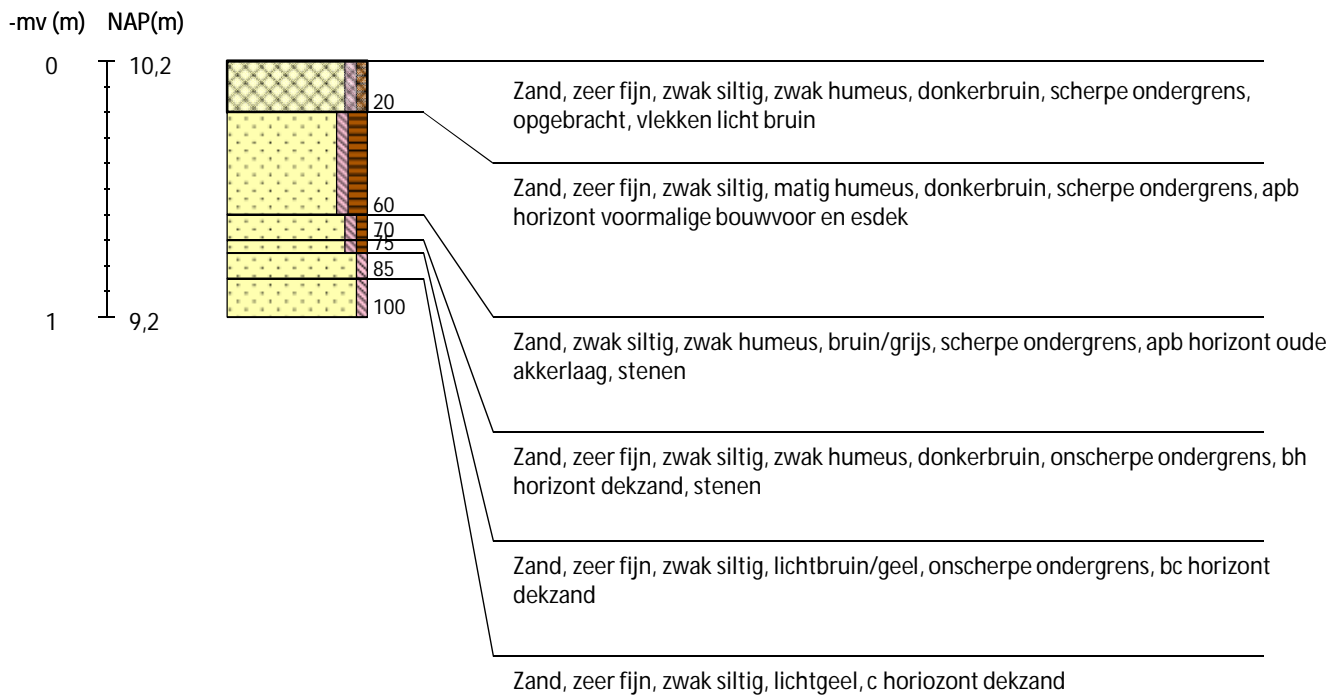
-mv (m) NAP(m)

0 10,2

1 9,2

20

60

70

75

85

100

Zand, zeer fijn, zwak siltig, zwak humeus, donkerbruin, scherpe ondergrens, opgebracht, vlekken licht bruin

Zand, zeer fijn, zwak siltig, matig humeus, donkerbruin, scherpe ondergrens, apb horizont voormalige bouwvoor en esdek

Zand, zwak siltig, zwak humeus, bruin/grijs, scherpe ondergrens, apb horizont oude akkerlaag, stenen

Zand, zeer fijn, zwak siltig, zwak humeus, donkerbruin, onscherpe ondergrens, bh horizont dekzand, stenen

Zand, zeer fijn, zwak siltig, lichtbruin/geel, onscherpe ondergrens, bc horizont dekzand

Zand, zeer fijn, zwak siltig, lichtgeel, c horiozont dekzand